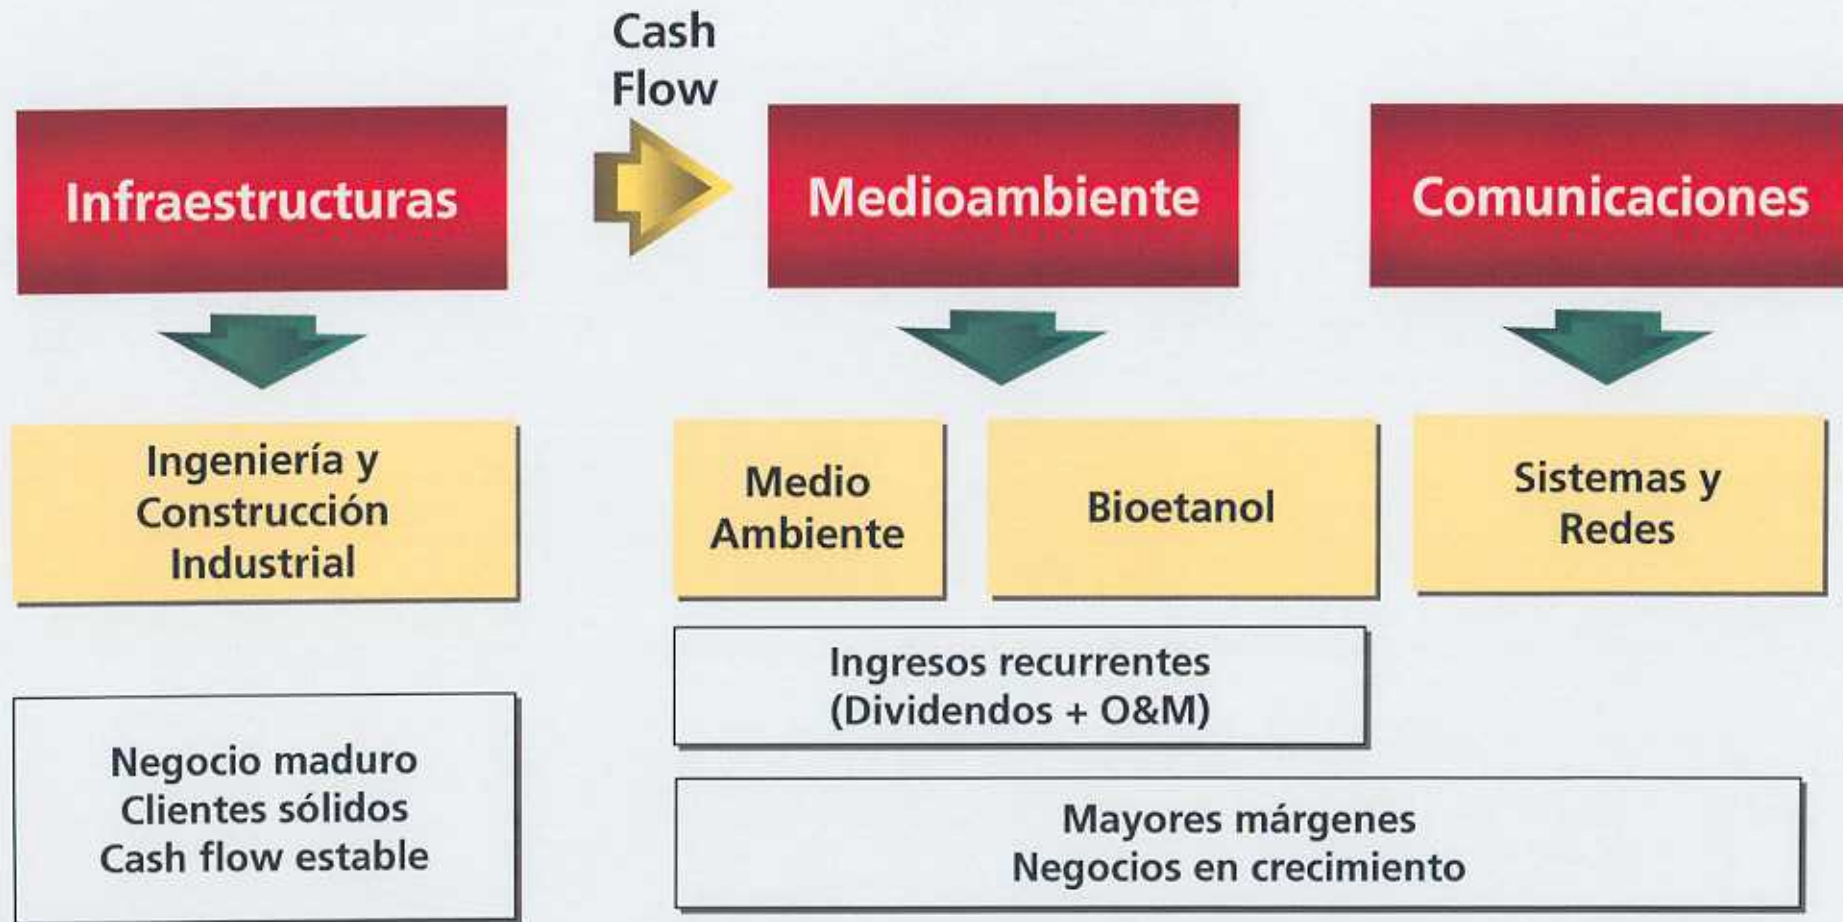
Cash Flow

Infraestructuras

Medioambiente

Comunicaciones

Ingeniería y Construcción Industrial

Medio Ambiente

Bioetanol

Sistemas y Redes

Ingresos recurrentes (Dividendos + O&M)

Negocio maduro
Clientes sólidos
Cash flow estable

Mayores márgenes
Negocios en crecimiento